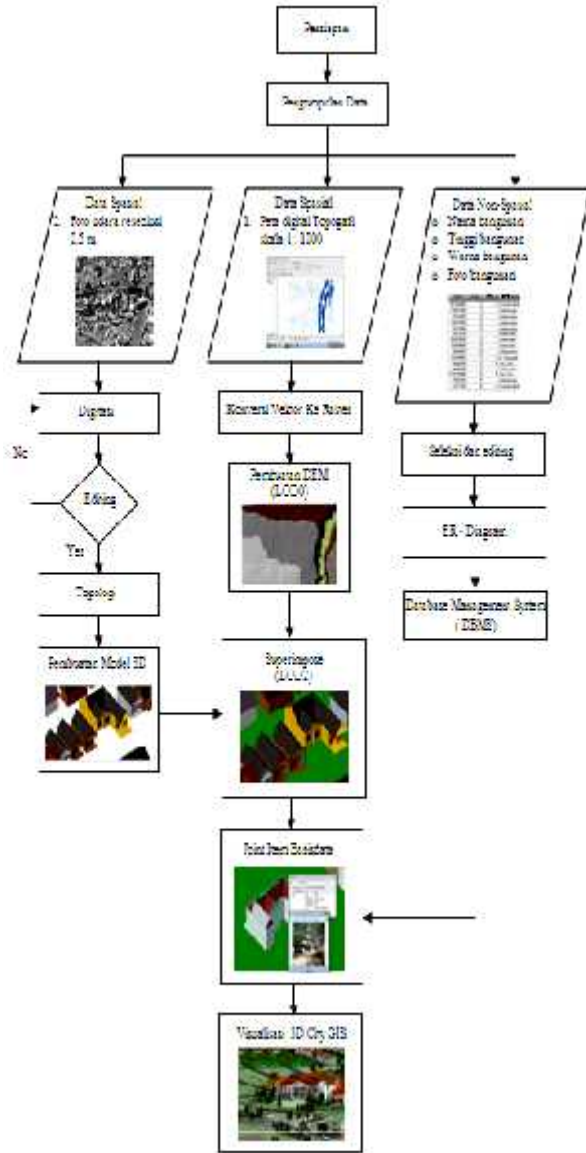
Persiapan

Pengumpulan Data

Data Spasial
1. Foto udara resolusi 2.5 m

Data Spasial
1. Peta digital Topografi skala 1 : 1000

Data Non-Spasial
o Nama bangunan
o Tinggi bangunan
o Warna bangunan
o Foto bangunan

Digitasi

Konversi Vektor Ke Raster

Seleksi dan editing

No

Editing

Pembuatan DEM (LOD0)

ER - Diagram

Yes

Topologi

Database Management System (DBMS)

Pembuatan Model 3D

Superimpose (LOD2)

Join Basis Data

Visualisasi 3D City GIS